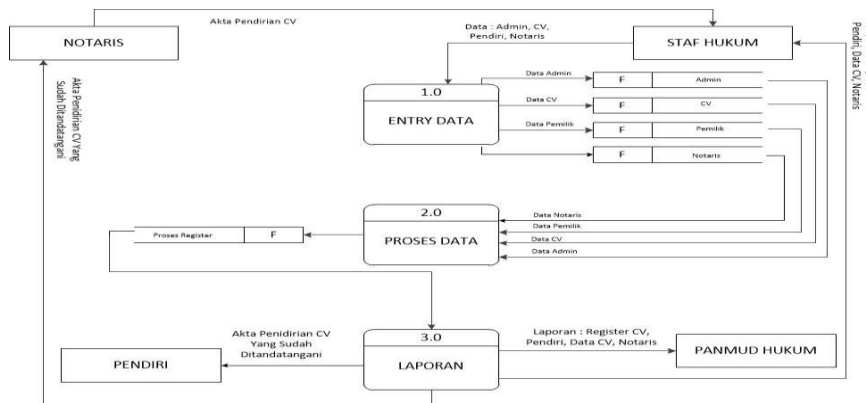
NOTARIS

Akta Pendirian CV

Data : Admin, CV, Pendiri, Notaris

STAF HUKUM

Pendiri, Data CV, Notaris

Akta Pendirian CV Yang Sudah Ditandatangani

1.0

ENTRY DATA

Data Admin

F | Admin

Data CV

F | CV

Data Pemilik

F | Pemilik

F | Notaris

Prosess Register | F

2.0

PROSES DATA

Data Notaris

Data Pemilik

Data CV

Data Admin

Akta Penidiran CV Yang Sudah Ditandatangani

3.0

LAPORAN

Laporan : Register CV, Pendiri, Data CV, Notaris

PENDIRI

PANMUD HUKUM